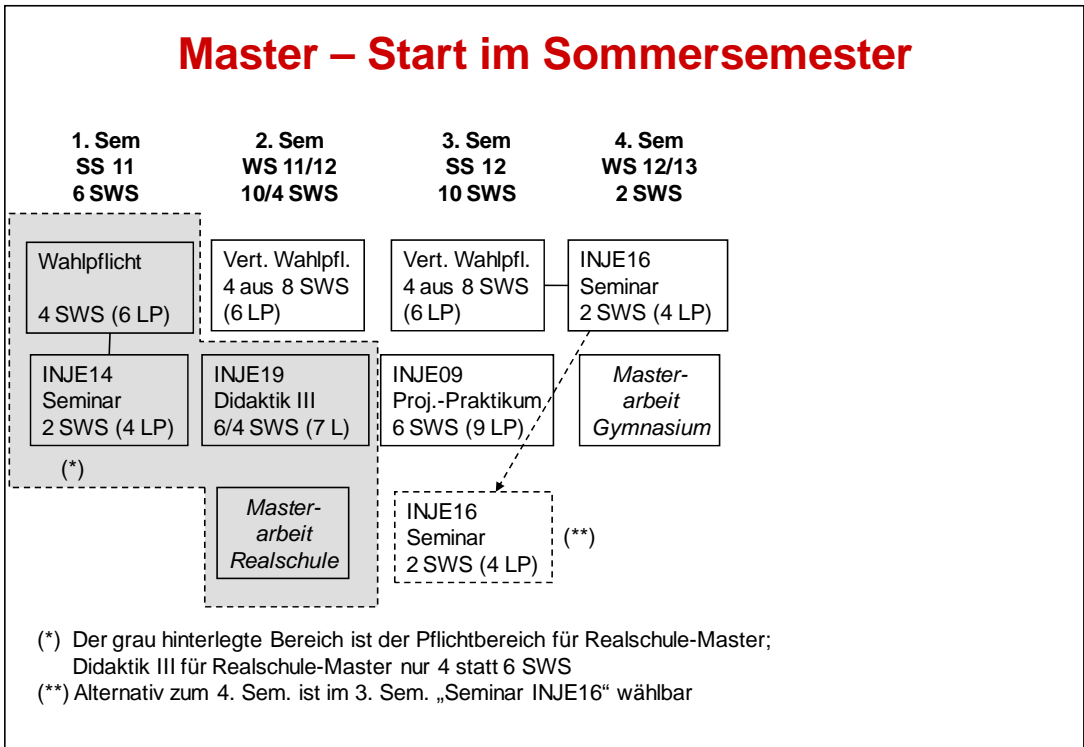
Master – Start im Sommersemester

1. Sem
SS 11
6 SWS

2. Sem
WS 11/12
10/4 SWS

3. Sem
SS 12
10 SWS

4. Sem
WS 12/13
2 SWS

Wahlpflicht

4 SWS (6 LP)

Vert. Wahlpfl.
4 aus 8 SWS
(6 LP)

Vert. Wahlpfl.
4 aus 8 SWS
(6 LP)

INJE16
Seminar
2 SWS (4 LP)

INJE14
Seminar
2 SWS (4 LP)

INJE19
Didaktik III
6/4 SWS (7 L)

INJE09
Proj.-Praktikum
6 SWS (9 LP)

Master-
arbeit
Gymnasium

(*)

Master-
arbeit
Realschule

INJE16
Seminar
2 SWS (4 LP)

(**)

(*) Der grau hinterlegte Bereich ist der Pflichtbereich für Realschule-Master; Didaktik III für Realschule-Master nur 4 statt 6 SWS
(**) Alternativ zum 4. Sem. ist im 3. Sem. „Seminar INJE16“ wählbar